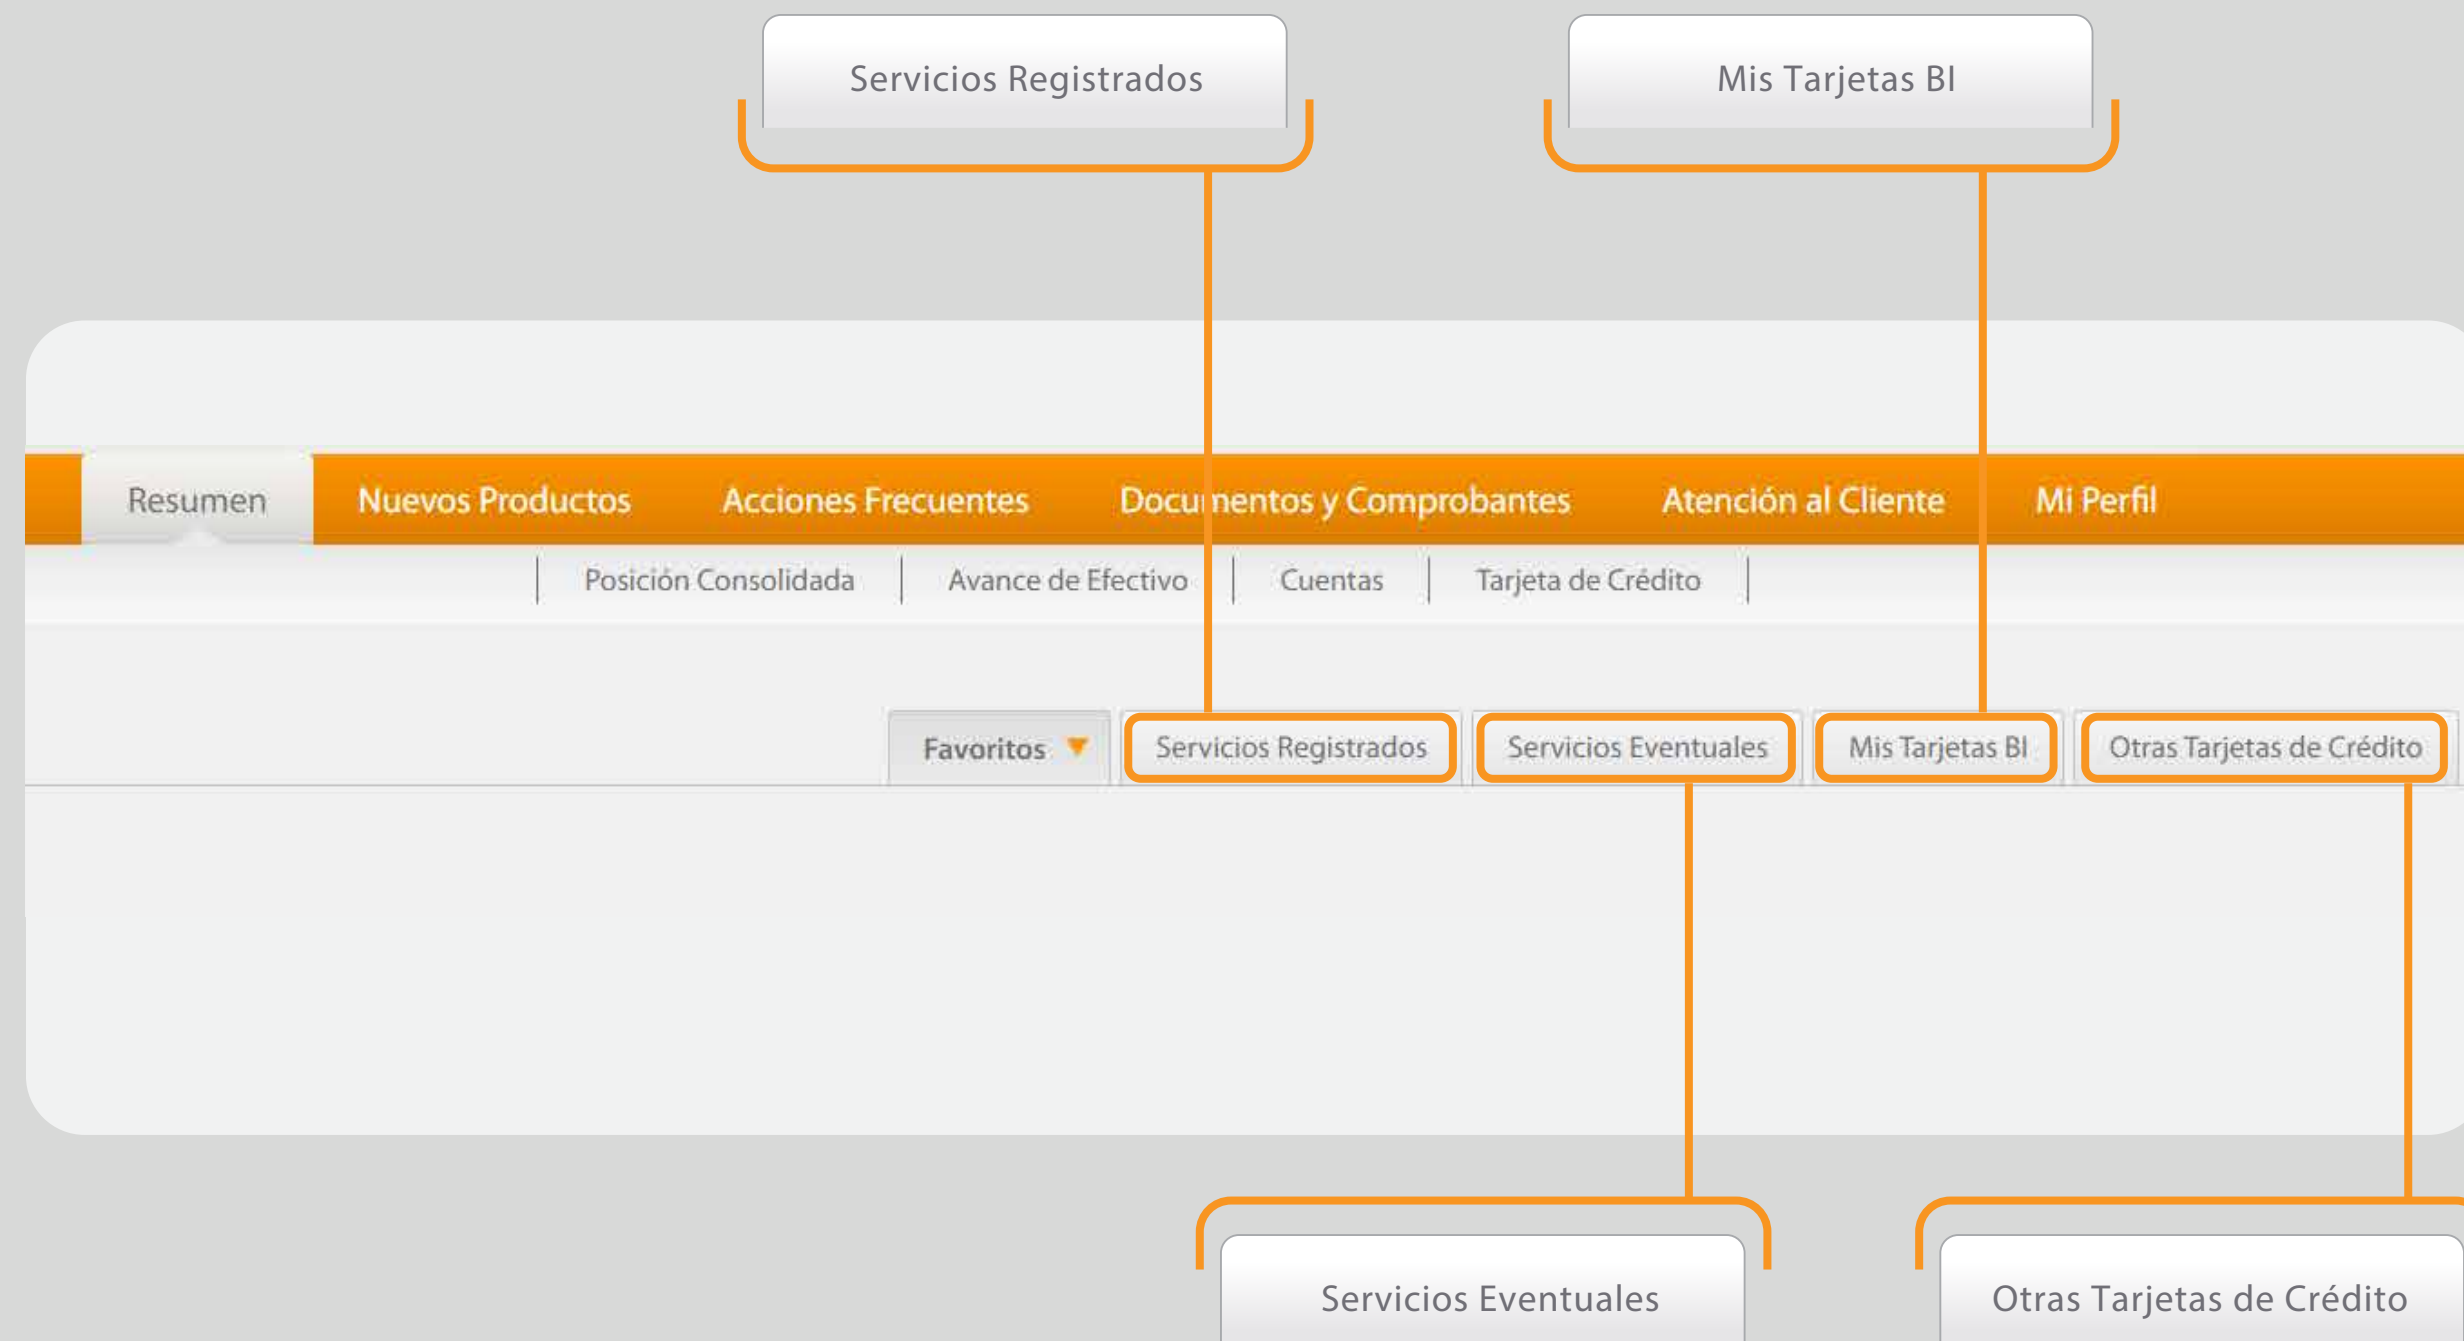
Servicios Registrados

Mis Tarjetas BI

Resumen Nuevos Productos Acciones Frecuentes Documentos y Comprobantes Atención al Cliente Mi Perfil

Posición Consolidada | Avance de Efectivo | Cuentas | Tarjeta de Crédito

Favoritos Servicios Registrados Servicios Eventuales Mis Tarjetas BI Otras Tarjetas de Crédito

Servicios Eventuales

Otras Tarjetas de Crédito